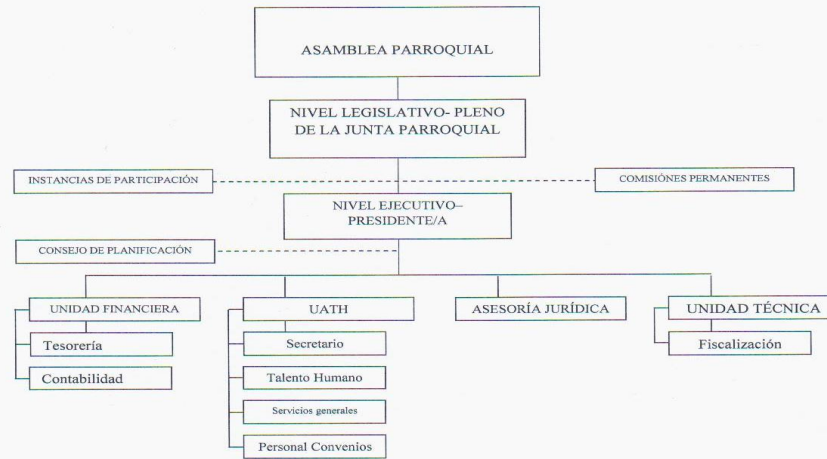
ASAMBLEA PARROQUIAL

NIVEL LEGISLATIVO- PLENO DE LA JUNTA PARROQUIAL

INSTANCIAS DE PARTICIPACIÓN

COMISIÓNES PERMANENTES

NIVEL EJECUTIVO– PRESIDENTE/A

CONSEJO DE PLANIFICACIÓN

UNIDAD FINANCIERA

Tesorería

Contabilidad

UATH

Secretario

Talento Humano

Servicios generales

Personal Convenios

ASESORÍA JURÍDICA

UNIDAD TÉCNICA

Fiscalización